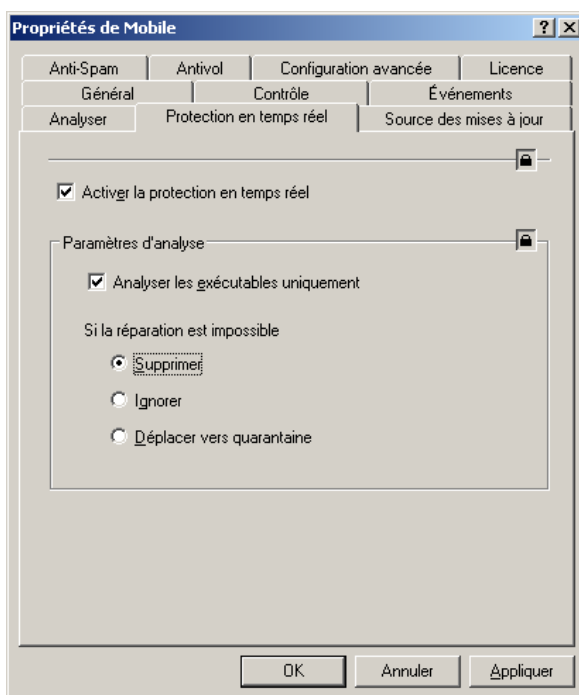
Propriétés de Mobile

? X

Anti-Spam | Antivol | Configuration avancée | Licence

Général | Contrôle | Événements

Analyser | Protection en temps réel | Source des mises à jour

Activer la protection en temps réel

Paramètres d'analyse

Analyser les exécutables uniquement

Si la réparation est impossible

Supprimer

Ignorer

Déplacer vers quarantaine

OK

Annuler

Appliquer